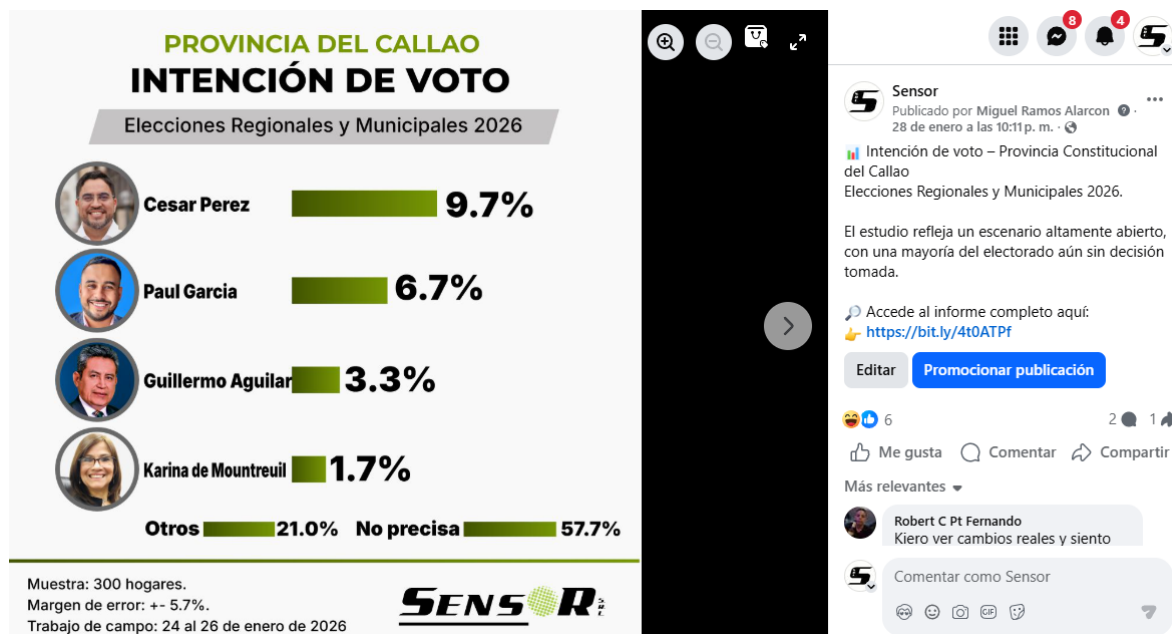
PROVINCIA DEL CALLAO
INTENCIÓN DE VOTO
Elecciones Regionales y Municipales 2026

Cesar Perez 9.7%
Paul Garcia 6.7%
Guillermo Aguilar 3.3%
Karina de Mountreuil 1.7%
Otros 21.0% No precisa 57.7%

Muestra: 300 hogares.
Margen de error: +- 5.7%.
Trabajo de campo: 24 al 26 de enero de 2026

SENSOR

8 4

Sensor
Publicado por Miguel Ramos Alarcon · 28 de enero a las 10:11 p. m. ·

📊 Intención de voto – Provincia Constitucional del Callao
Elecciones Regionales y Municipales 2026.

El estudio refleja un escenario altamente abierto, con una mayoría del electorado aún sin decisión tomada.

🔎 Accede al informe completo aquí:
👉 https://bit.ly/4t0ATPf

Editar Promocionar publicación

6 2 1

Me gusta Comentar Compartir

Más relevantes

Robert C Pt Fernando
Kiero ver cambios reales y siento

Comentar como Sensor